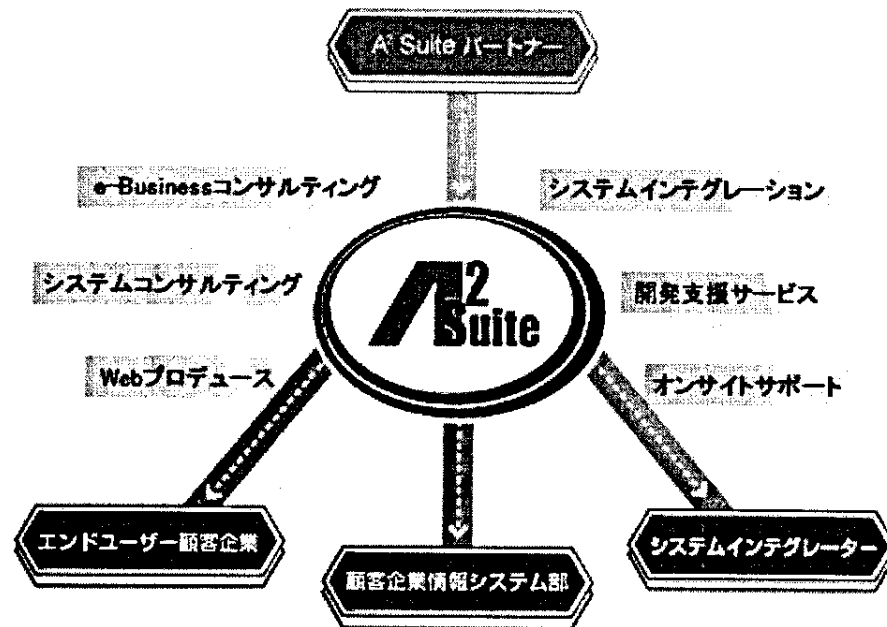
A² Suite パートナー

e-Businessコンサルティング

システムインテグレーション

システムコンサルティング

A2 Suite

開発支援サービス

Webプロデュース

オンサイトサポート

エンドユーザー顧客企業

顧客企業情報システム部

システムインテグレーター